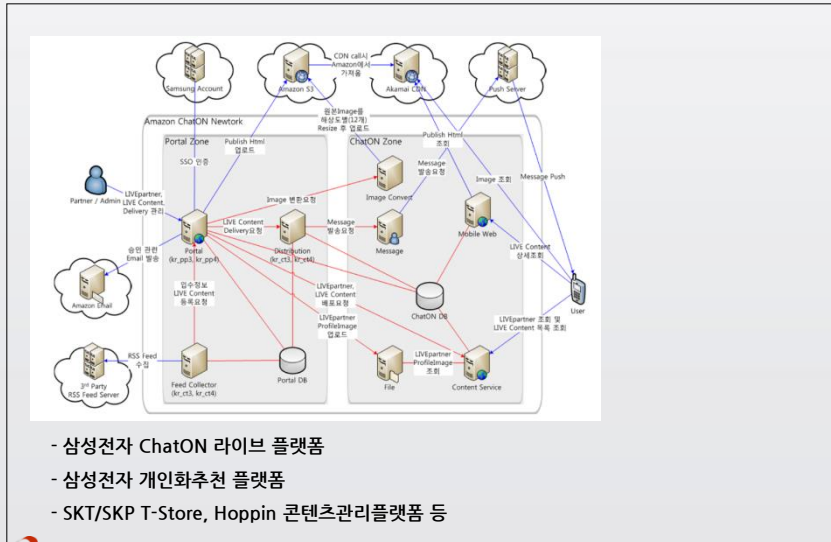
Samsung Account

Amazon S3

CDN call시 Amazon에서 가져옴

Akamai CDN

Push Server

원본Image를 해상도별(12개) Resize 후 업로드

Amazon ChatON Newtork

Portal Zone

Publish Html 업로드

ChatON Zone

Publish Html 조회

SSO 인증

Message 발송요청

Partner / Admin

LIVEpartner, LIVE Content, Delivery 관리

Image 변환요청

Image Convert

Image 조회

Message Push

LIVE Content Delivery요청

Message 발송요청

Message

Mobile Web

Portal (kr_pp3, kr_pp4)

Distribution (kr_ct3, kr_ct4)

LIVE Content 상세조회

승인 관련 Email 발송

LIVEpartner, LIVE Content 배포요청

Amazon Email

ChatON DB

User

입수정보 LIVE Content 등록요청

LIVEpartner ProfileImage 업로드

LIVEpartner 조회 및 LIVE Content 목록 조회

RSS Feed 수집

LIVEpartner ProfileImage 조회

3rd Party RSS Feed Server

Feed Collector (kr_ct3, kr_ct4)

Portal DB

File

Content Service

- 삼성전자 ChatON 라이브 플랫폼

- 삼성전자 개인화추천 플랫폼

- SKT/SKP T-Store, Hoppin 콘텐츠관리플랫폼 등